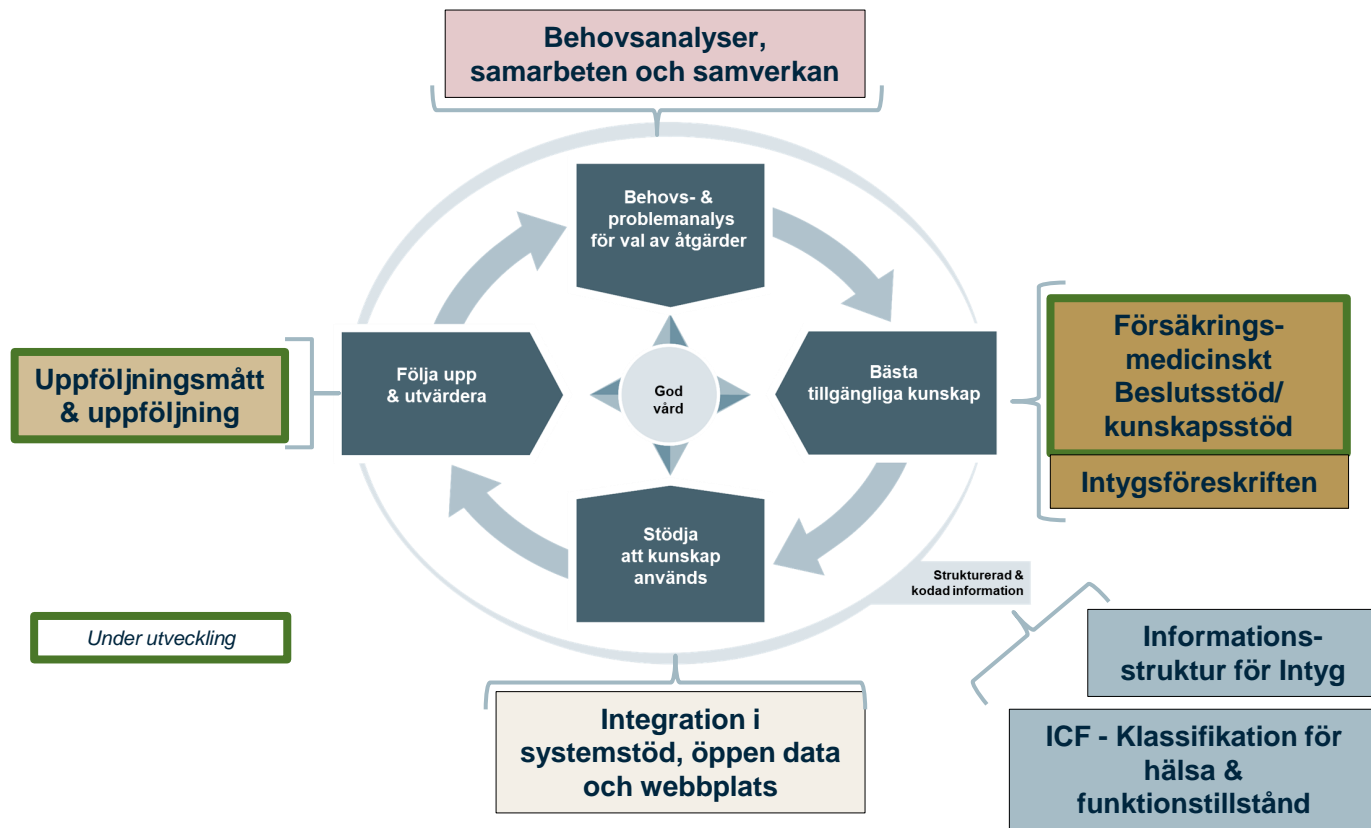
Behovsanalyser, samarbeten och samverkan

Behovs- & problemanalys för val av åtgärder

Uppföljningsmått & uppföljning

Följa upp & utvärdera

God vård

Bästa tillgängliga kunskap

Försäkrings-medicinskt Beslutsstöd/ kunskapsstöd

Intygsföreskriften

Stödja att kunskap används

Strukturerad & kodad information

Under utveckling

Informations-struktur för Intyg

Integration i systemstöd, öppen data och webbplats

ICF - Klassifikation för hälsa & funktionstillstånd